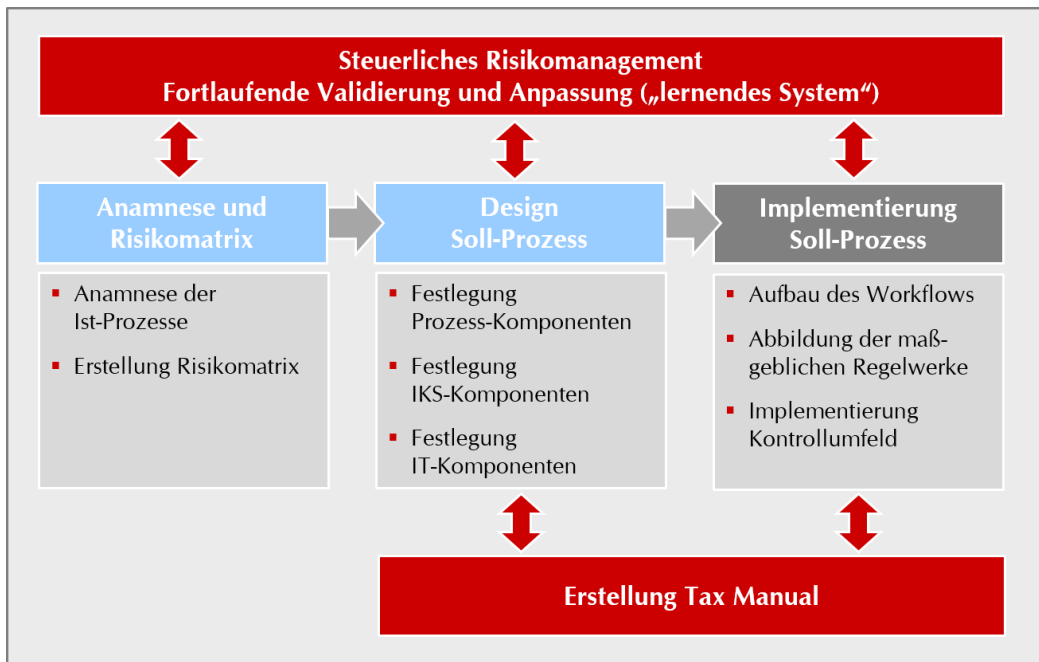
Steuerliches Risikomanagement
Fortlaufende Validierung und Anpassung („lernendes System“)

Anamnese und Risikomatrix

- Anamnese der Ist-Prozesse
- Erstellung Risikomatrix

Design Soll-Prozess

- Festlegung Prozess-Komponenten
- Festlegung IKS-Komponenten
- Festlegung IT-Komponenten

Implementierung Soll-Prozess

- Aufbau des Workflows
- Abbildung der maßgeblichen Regelwerke
- Implementierung Kontrollumfeld

Erstellung Tax Manual